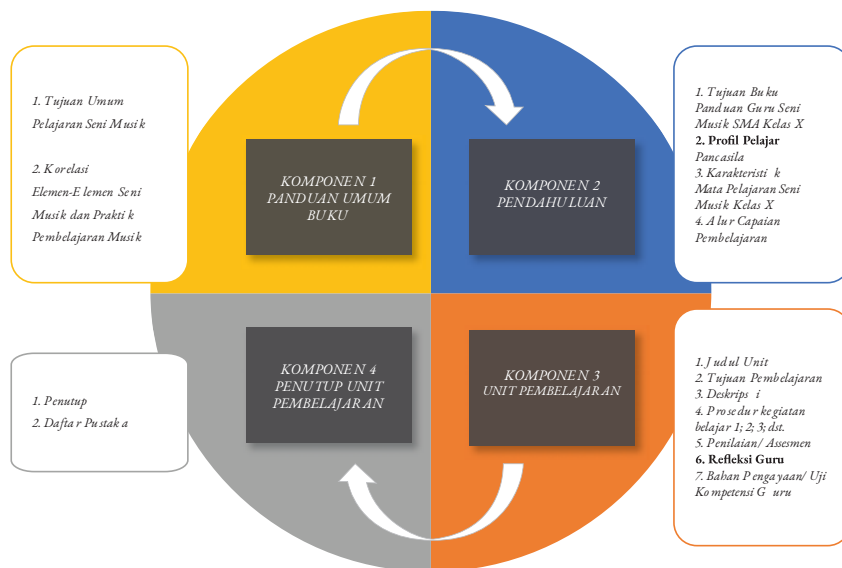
1. Tujuan Umum Pelajaran Seni Musik

2. Korelasi Elemen-Elemen Seni Musik dan Praktik Pembelajaran Musik

KOMPONEN 1
PANDUAN UMUM BUKU

KOMPONEN 2
PENDAHULUAN

1. Tujuan Buku Panduan Guru Seni Musik SMA Kelas X
2. Profil Pelajar Pancasila
3. Karakteristik Mata Pelajaran Seni Musik Kelas X
4. Alur Capaian Pembelajaran

1. Penutup
2. Daftar Pustaka

KOMPONEN 4
PENUTUP UNIT PEMBELAJARAN

KOMPONEN 3
UNIT PEMBELAJARAN

1. Judul Unit
2. Tujuan Pembelajaran
3. Deskripsi
4. Prosedur kegiatan belajar 1; 2; 3; dst.
5. Penilaian/ Assesmen
6. Refleksi Guru
7. Bahan Pengayaan/ Uji Kompetensi Guru